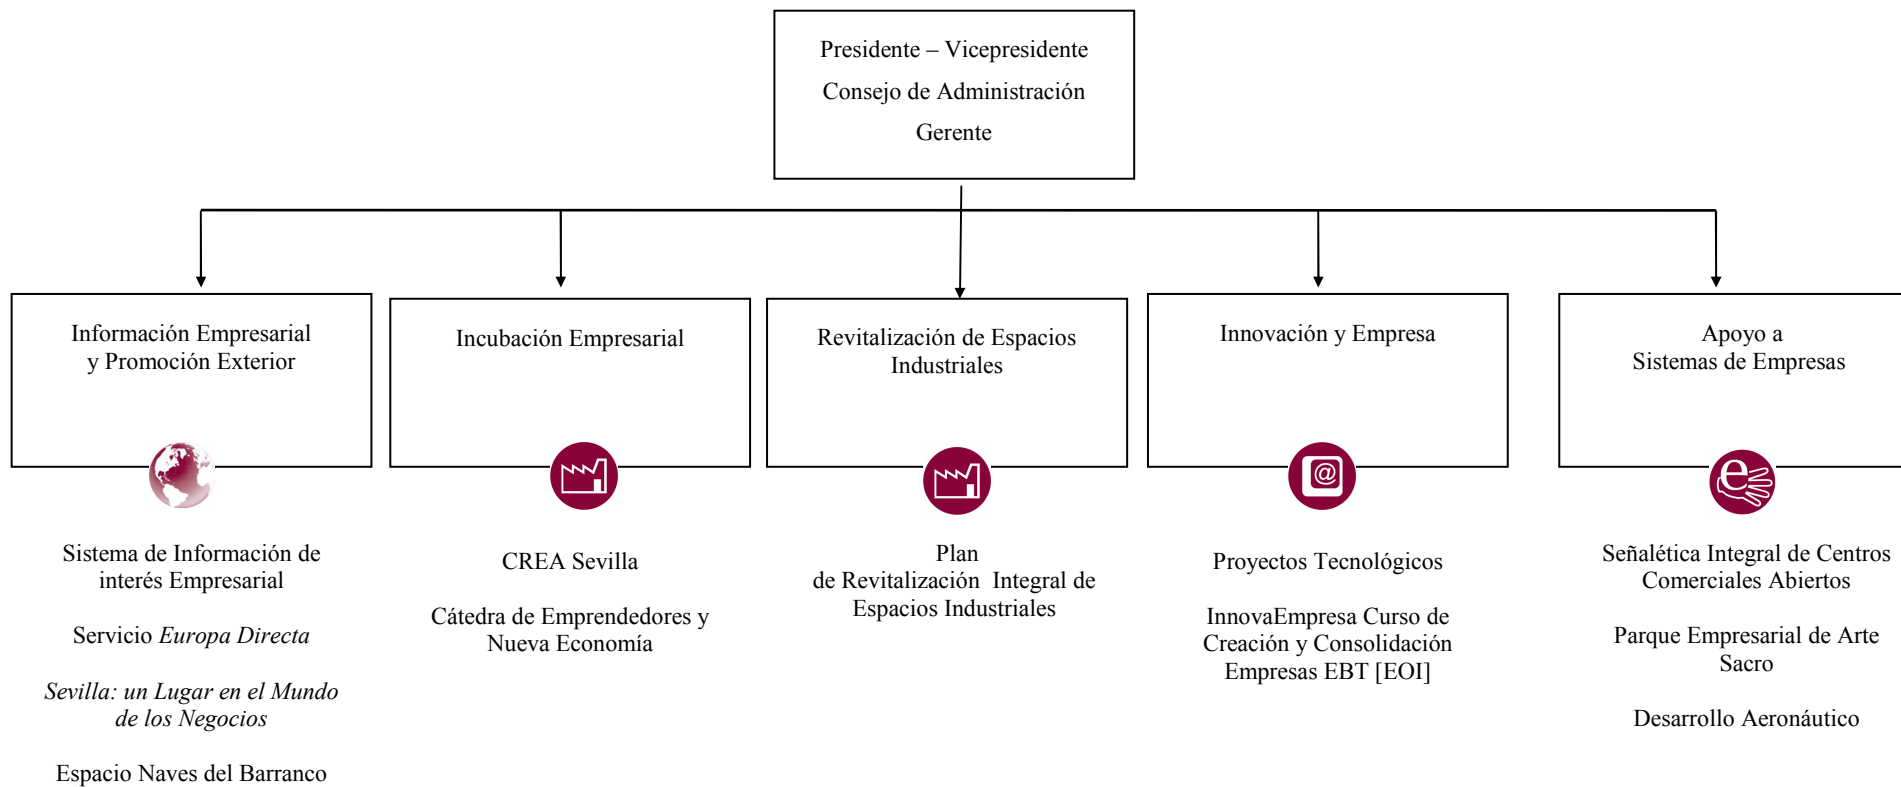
Presidente – Vicepresidente

Consejo de Administración

Gerente

Información Empresarial y Promoción Exterior

Incubación Empresarial

Revitalización de Espacios Industriales

Innovación y Empresa

Apoyo a Sistemas de Empresas

@

e

Sistema de Información de interés Empresarial

Servicio *Europa Directa*

*Sevilla: un Lugar en el Mundo de los Negocios*

Espacio Naves del Barranco

CREA Sevilla

Cátedra de Emprendedores y Nueva Economía

Plan de Revitalización Integral de Espacios Industriales

Proyectos Tecnológicos

InnovaEmpresa Curso de Creación y Consolidación Empresas EBT [EOI]

Señalética Integral de Centros Comerciales Abiertos

Parque Empresarial de Arte Sacro

Desarrollo Aeronáutico